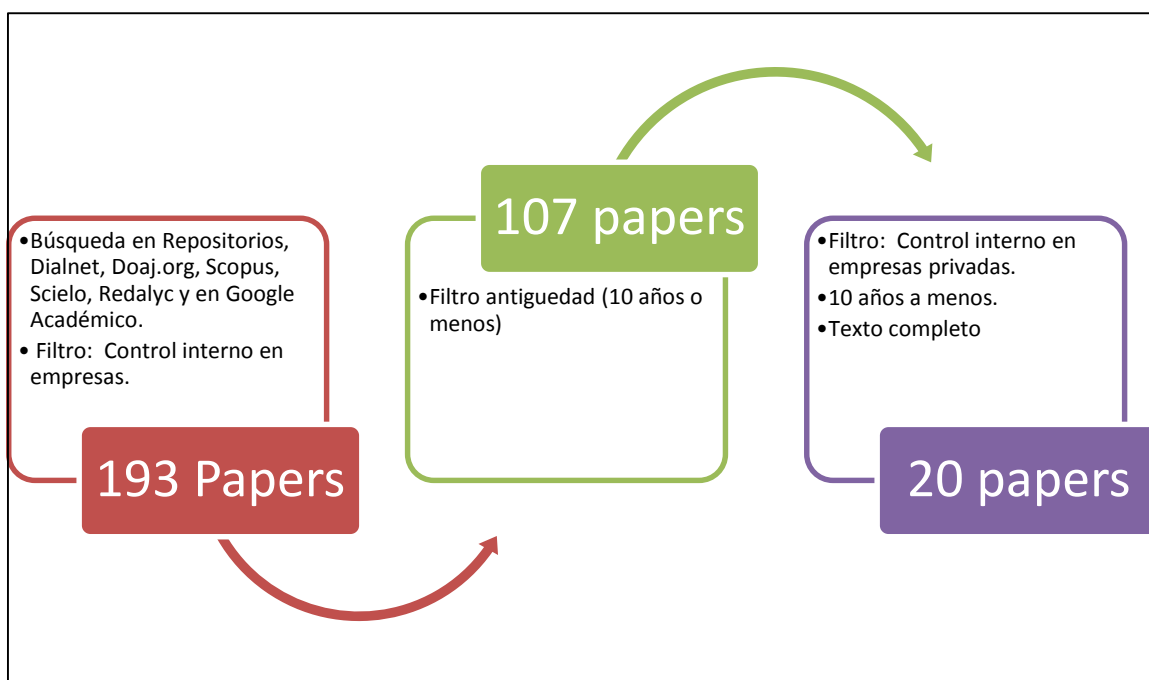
•Búsqueda en Repositorios, Dialnet, Doaj.org, Scopus, Scielo, Redalyc y en Google Académico.
• Filtro: Control interno en empresas.

193 Papers

107 papers

•Filtro antiguedad (10 años o menos)

•Filtro: Control interno en empresas privadas.
•10 años a menos.
•Texto completo

20 papers